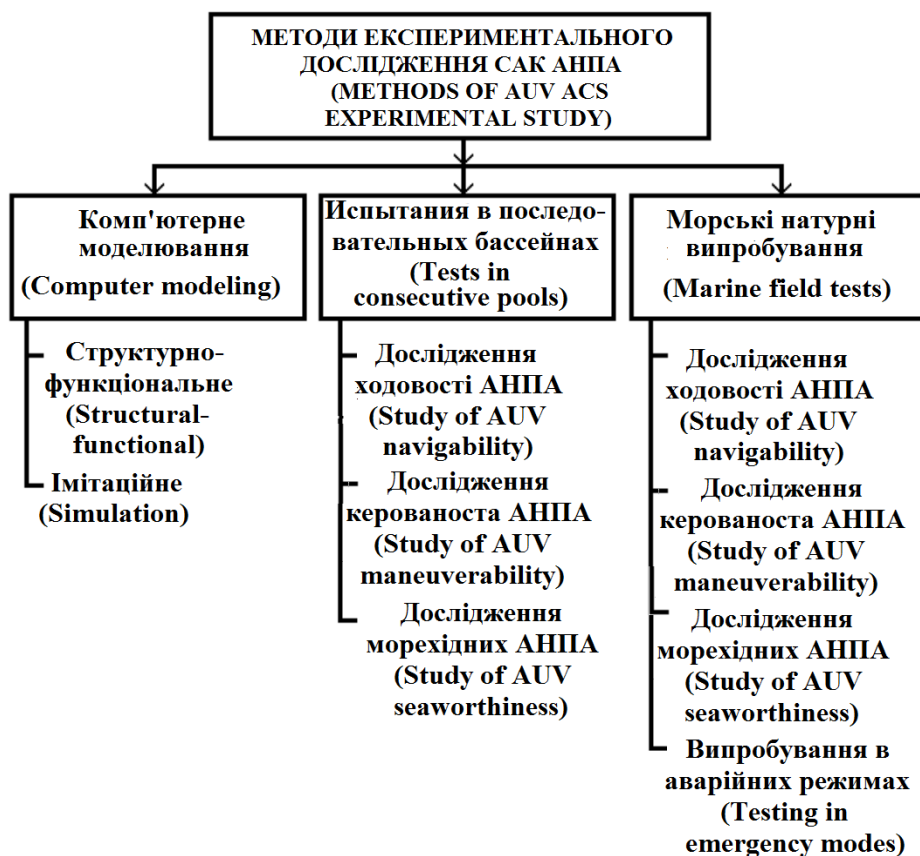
МЕТОДИ ЕКСПЕРИМЕНТАЛЬНОГО ДОСЛІДЖЕННЯ САК АНПА (METHODS OF AUV ACS EXPERIMENTAL STUDY)

Комп'ютерне моделювання (Computer modeling)

Структурно-функціональне (Structural-functional)

Імітаційне (Simulation)

Испытания в последовательных бассейнах (Tests in consecutive pools)

Дослідження ходовості АНПА (Study of AUV navigability)

Дослідження керованоста АНПА (Study of AUV maneuverability)

Дослідження морехідних АНПА (Study of AUV seaworthiness)

Морські натурні випробування (Marine field tests)

Дослідження ходовості АНПА (Study of AUV navigability)

Дослідження керованоста АНПА (Study of AUV maneuverability)

Дослідження морехідних АНПА (Study of AUV seaworthiness)

Випробування в аварійних режимах (Testing in emergency modes)